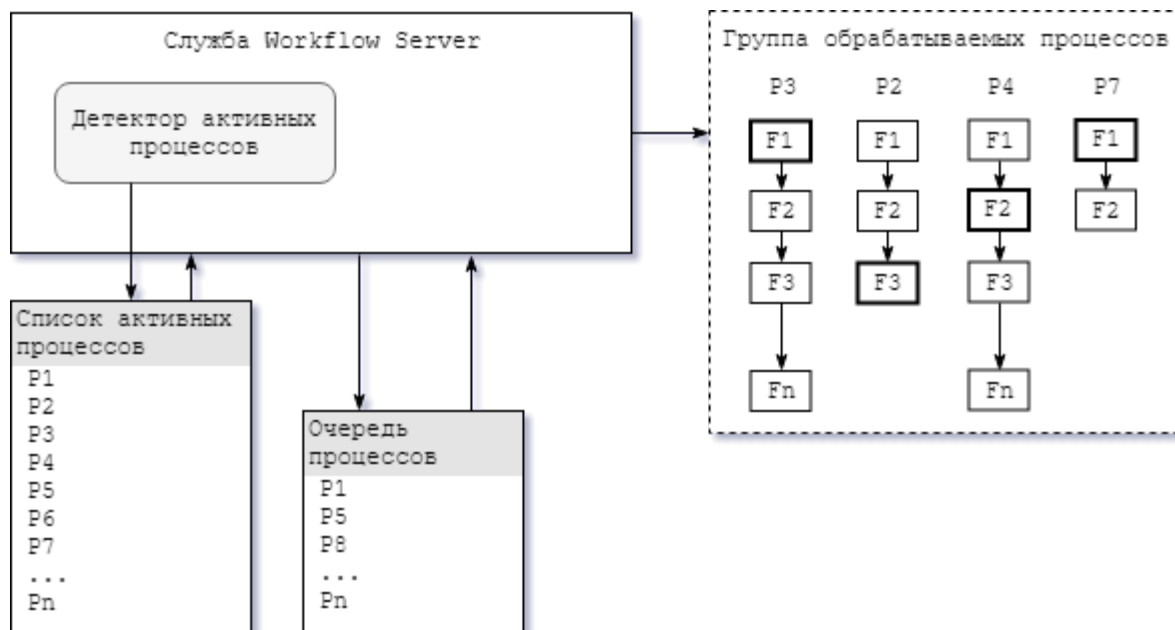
Служба Workflow Server

Детектор активных процессов

Группа обрабатываемых процессов

P3
F1
F2
F3
Fn

P2
F1
F2
F3

P4
F1
F2
F3
Fn

P7
F1
F2

Список активных процессов
P1
P2
P3
P4
P5
P6
P7
...
Pn

Очередь процессов
P1
P5
P8
...
Pn